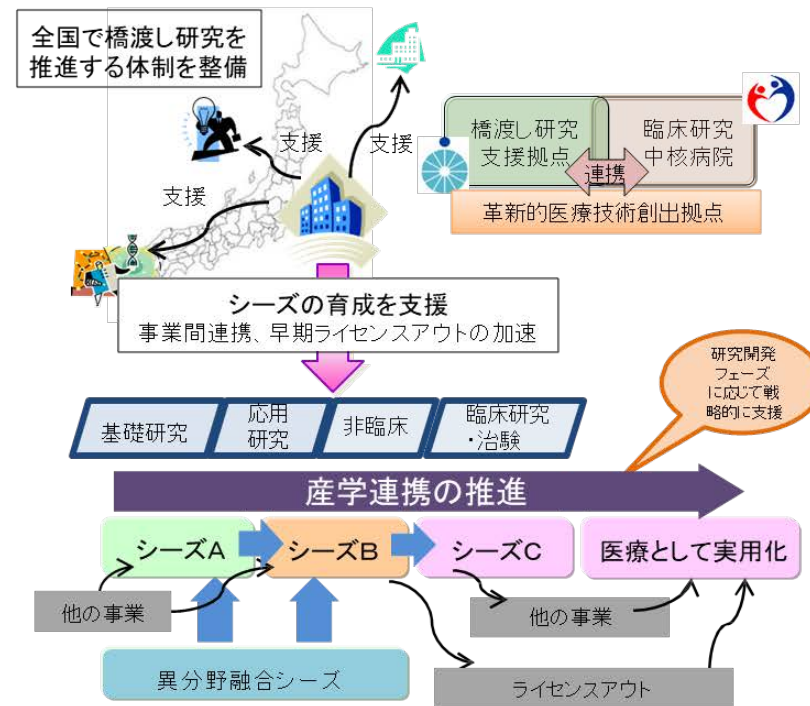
全国で橋渡し研究を推進する体制を整備

支援

支援

支援

橋渡し研究支援拠点

連携

臨床研究中核病院

革新的医療技術創出拠点

シーズの育成を支援
事業間連携、早期ライセンスアウトの加速

研究開発フェーズに応じて戦略的に支援

基礎研究

応用研究

非臨床

臨床研究・治験

産学連携の推進

シーズA

シーズB

シーズC

医療として実用化

他の事業

他の事業

異分野融合シーズ

ライセンスアウト